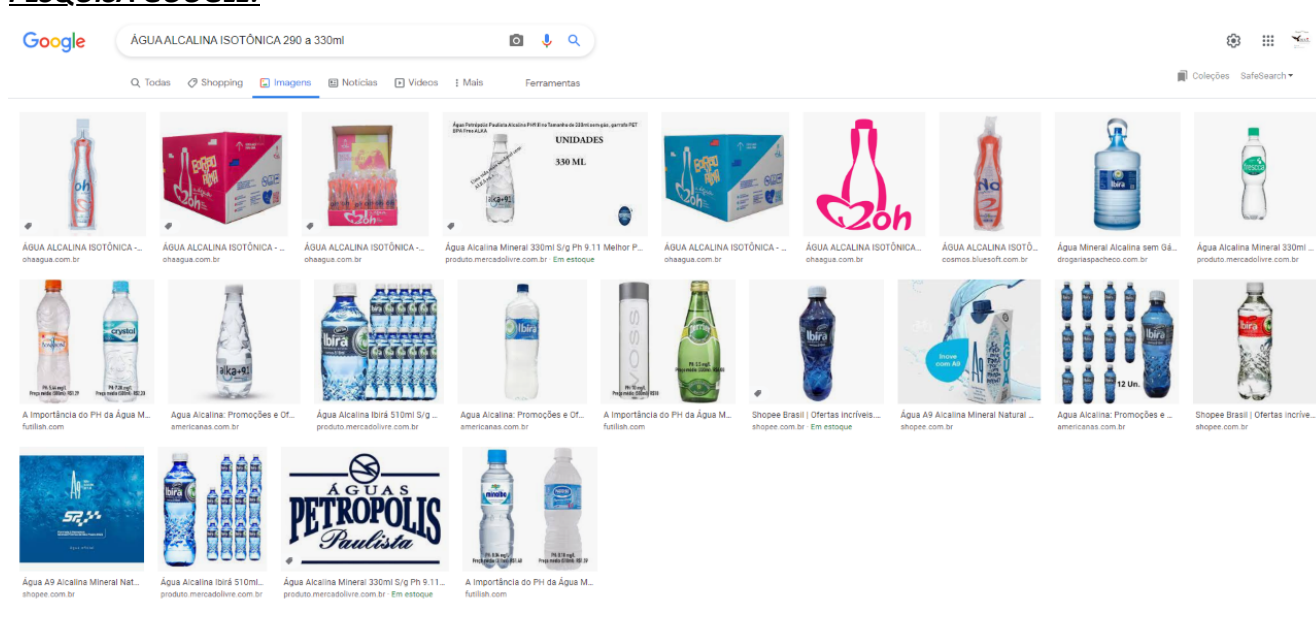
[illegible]

Google

ÁGUA ALCALINA ISOTÔNICA 290 a 330ml

Todas  Shopping  Imagens  Notícias  Vídeos  Mais  Ferramentas

Coleções  SafeSearch

ÁGUA ALCALINA ISOTÔNICA - ...
ohaagua.com.br

ÁGUA ALCALINA ISOTÔNICA - ...
ohaagua.com.br

ÁGUA ALCALINA ISOTÔNICA - ...
ohaagua.com.br

UNIDADES
330 ML

Água Alcalina Mineral 330ml S/g Ph 9.11 Melhor P...
produto.mercadolivre.com.br · Em estoque

ÁGUA ALCALINA ISOTÔNICA - ...
ohaagua.com.br

oh

ÁGUA ALCALINA ISOTÔNICA...
ohaagua.com.br

ÁGUA ALCALINA ISOTÔ...
cosmos.bluesoft.com.br

Água Mineral Alcalina sem Gá...
drogariaspacheco.com.br

Água Alcalina Mineral 330ml ...
produto.mercadolivre.com.br

A Importância do PH da Água M...
futilish.com

Água Alcalina: Promoções e Of...
americanas.com.br

Água Alcalina Ibirá 510ml S/g ...
produto.mercadolivre.com.br

Água Alcalina: Promoções e Of...
americanas.com.br

A Importância do PH da Água M...
futilish.com

Shopee Brasil | Ofertas incríveis...
shopee.com.br · Em estoque

Água A9 Alcalina Mineral Natural ...
shopee.com.br

12 Un.

Água Alcalina: Promoções e ...
americanas.com.br

Shopee Brasil | Ofertas incríve...
shopee.com.br

Água A9 Alcalina Mineral Nat...
shopee.com.br

Água Alcalina Ibirá 510ml...
produto.mercadolivre.com.br

ÁGUAS
PETROPOLIS
Paulista

Água Alcalina Mineral 330ml S/g Ph 9.11...
produto.mercadolivre.com.br · Em estoque

A Importância do PH da Água M...
futilish.com